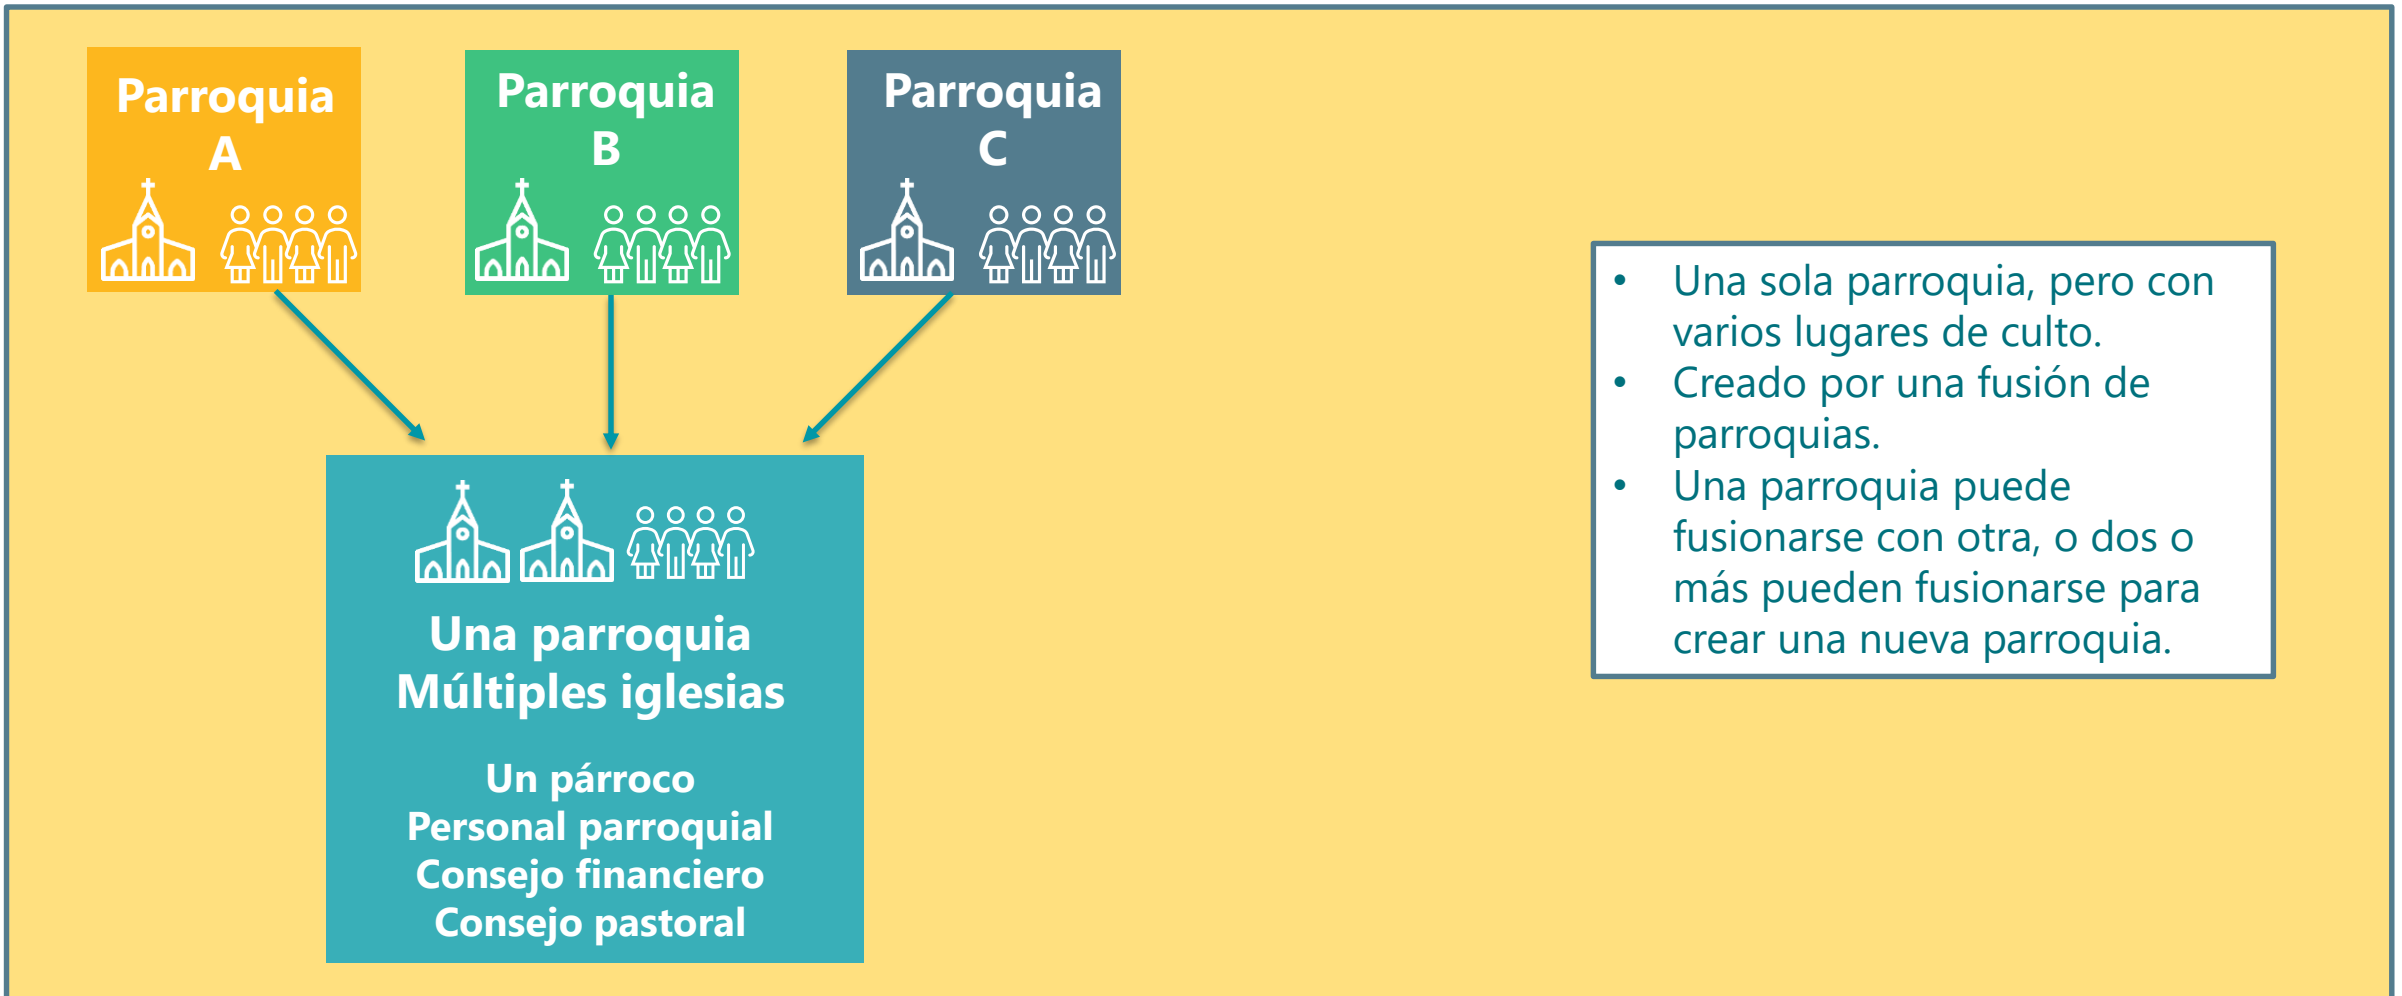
Parroquia A

Parroquia B

Parroquia C

Una parroquia
Múltiples iglesias

Un párroco
Personal parroquial
Consejo financiero
Consejo pastoral

- Una sola parroquia, pero con varios lugares de culto.
- Creado por una fusión de parroquias.
- Una parroquia puede fusionarse con otra, o dos o más pueden fusionarse para crear una nueva parroquia.